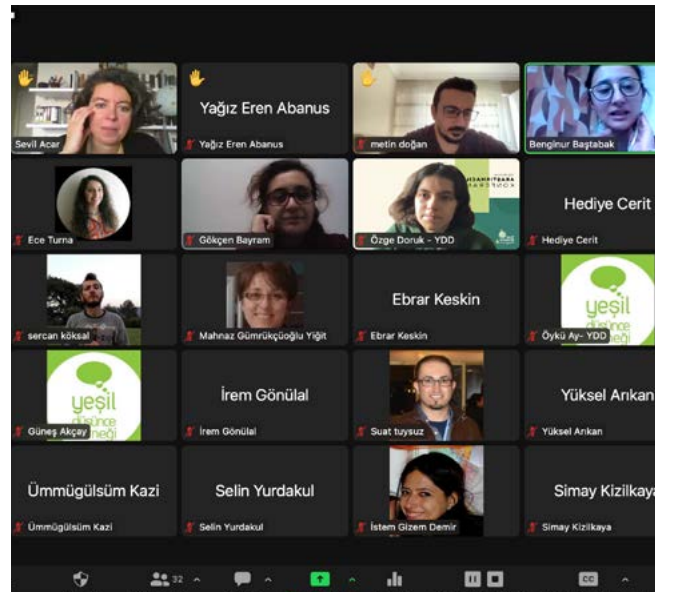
Sevil Acar

Yağız Eren Abanus
Yağız Eren Abanus

metin doğan

Benginur Baştabak

Ece Turna

Gökçen Bayram

Özge Doruk - YDD

Hediye Cerit
Hediye Cerit

sercan köksal

Mahnaz Gümrükçüoğlu Yiğit

Ebrar Keskin
Ebrar Keskin

yeşil düşünce derneği
Öykü Ay- YDD

yeşil düşünce derneği
Güneş Akçay

İrem Gönülal
İrem Gönülal

Suat tuysuz

Yüksel Arıkan
Yüksel Arıkan

Ümmügülsüm Kazi
Ümmügülsüm Kazi

Selin Yurdakul
Selin Yurdakul

İstem Gizem Demir

Simay Kizilkaya
Simay Kizilkaya

32

CC